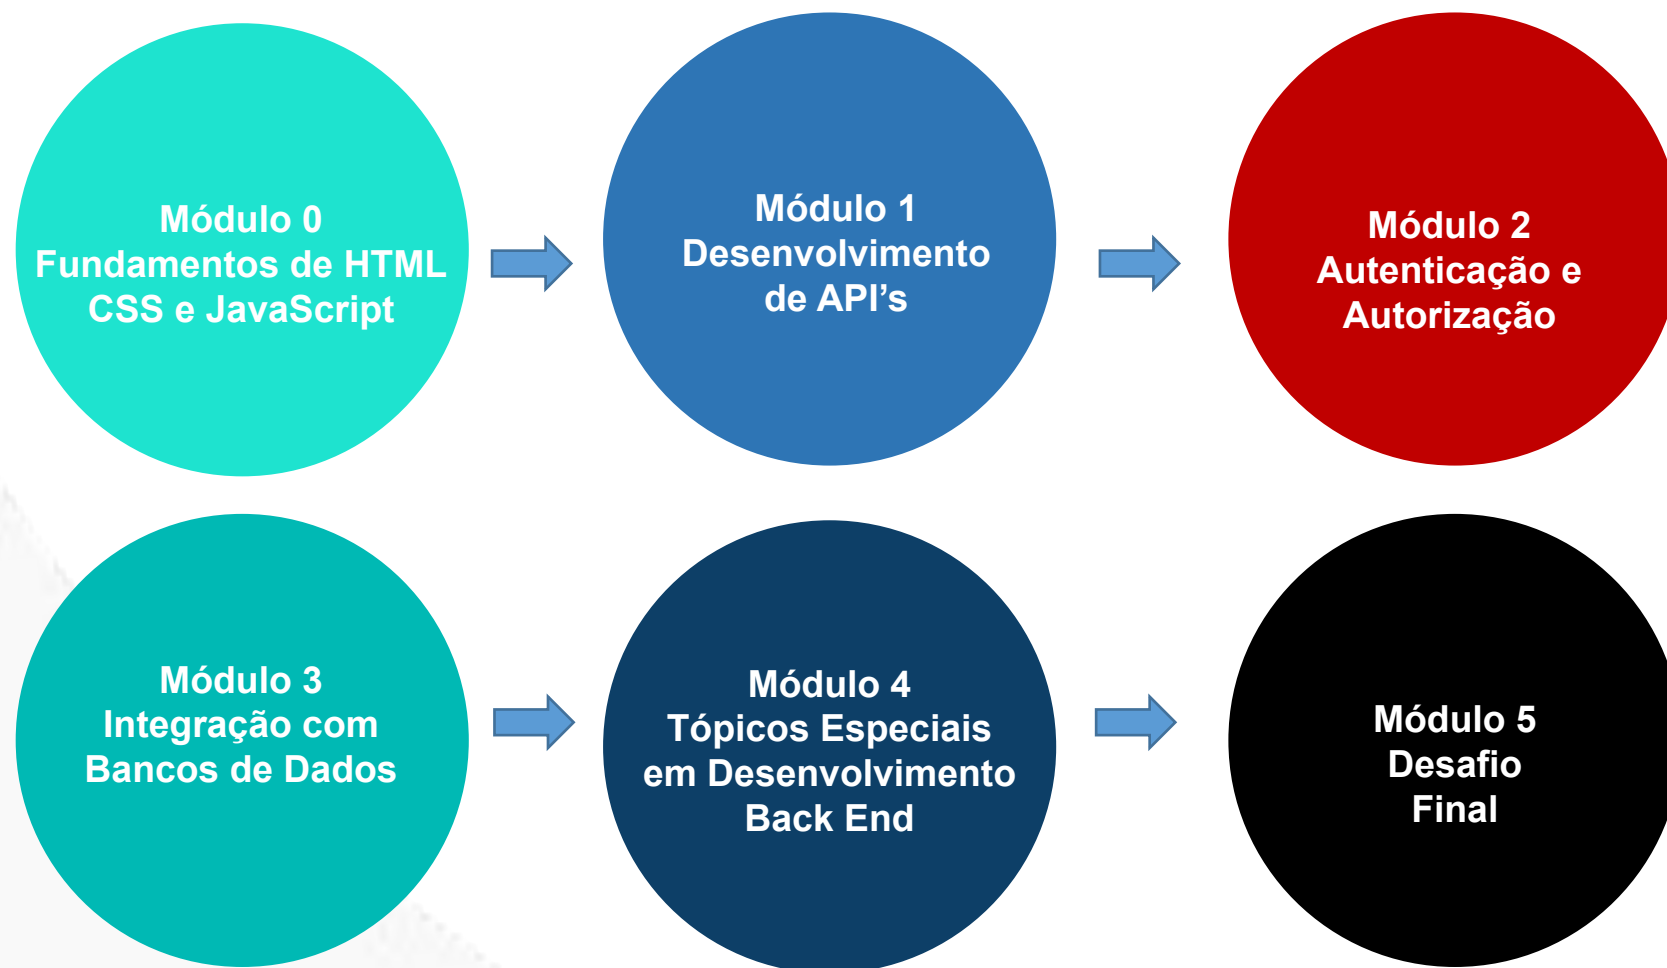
Módulo 0
Fundamentos de HTML
CSS e JavaScript

Módulo 1
Desenvolvimento
de API's

Módulo 2
Autenticação e
Autorização

Módulo 3
Integração com
Bancos de Dados

Módulo 4
Tópicos Especiais
em Desenvolvimento
Back End

Módulo 5
Desafio
Final